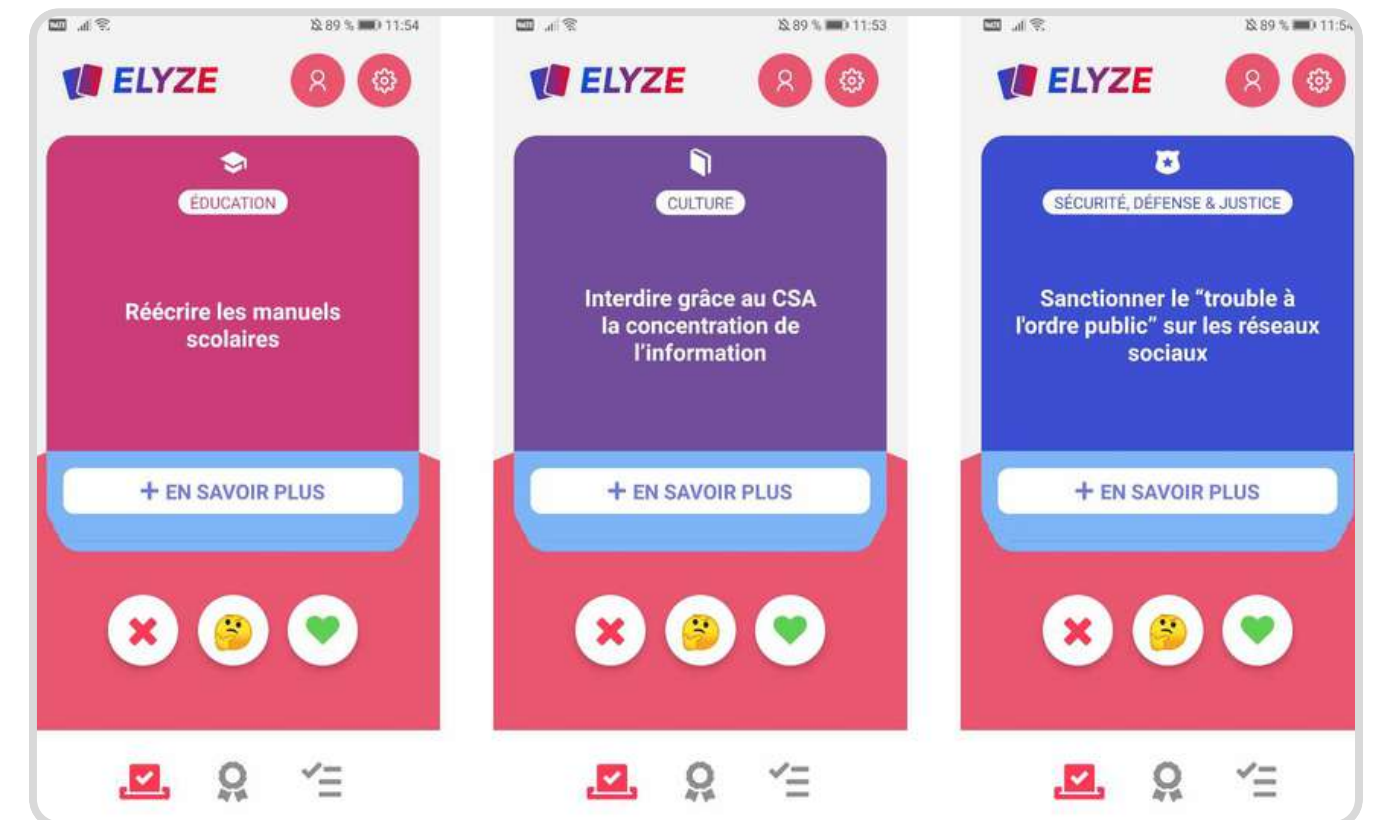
89 % 11:54

ELYZE

ÉDUCATION

Réécrire les manuels scolaires

+ EN SAVOIR PLUS

89 % 11:53

ELYZE

CULTURE

Interdire grâce au CSA la concentration de l'information

+ EN SAVOIR PLUS

89 % 11:54

ELYZE

SÉCURITÉ, DÉFENSE & JUSTICE

Sanctionner le "trouble à l'ordre public" sur les réseaux sociaux

+ EN SAVOIR PLUS